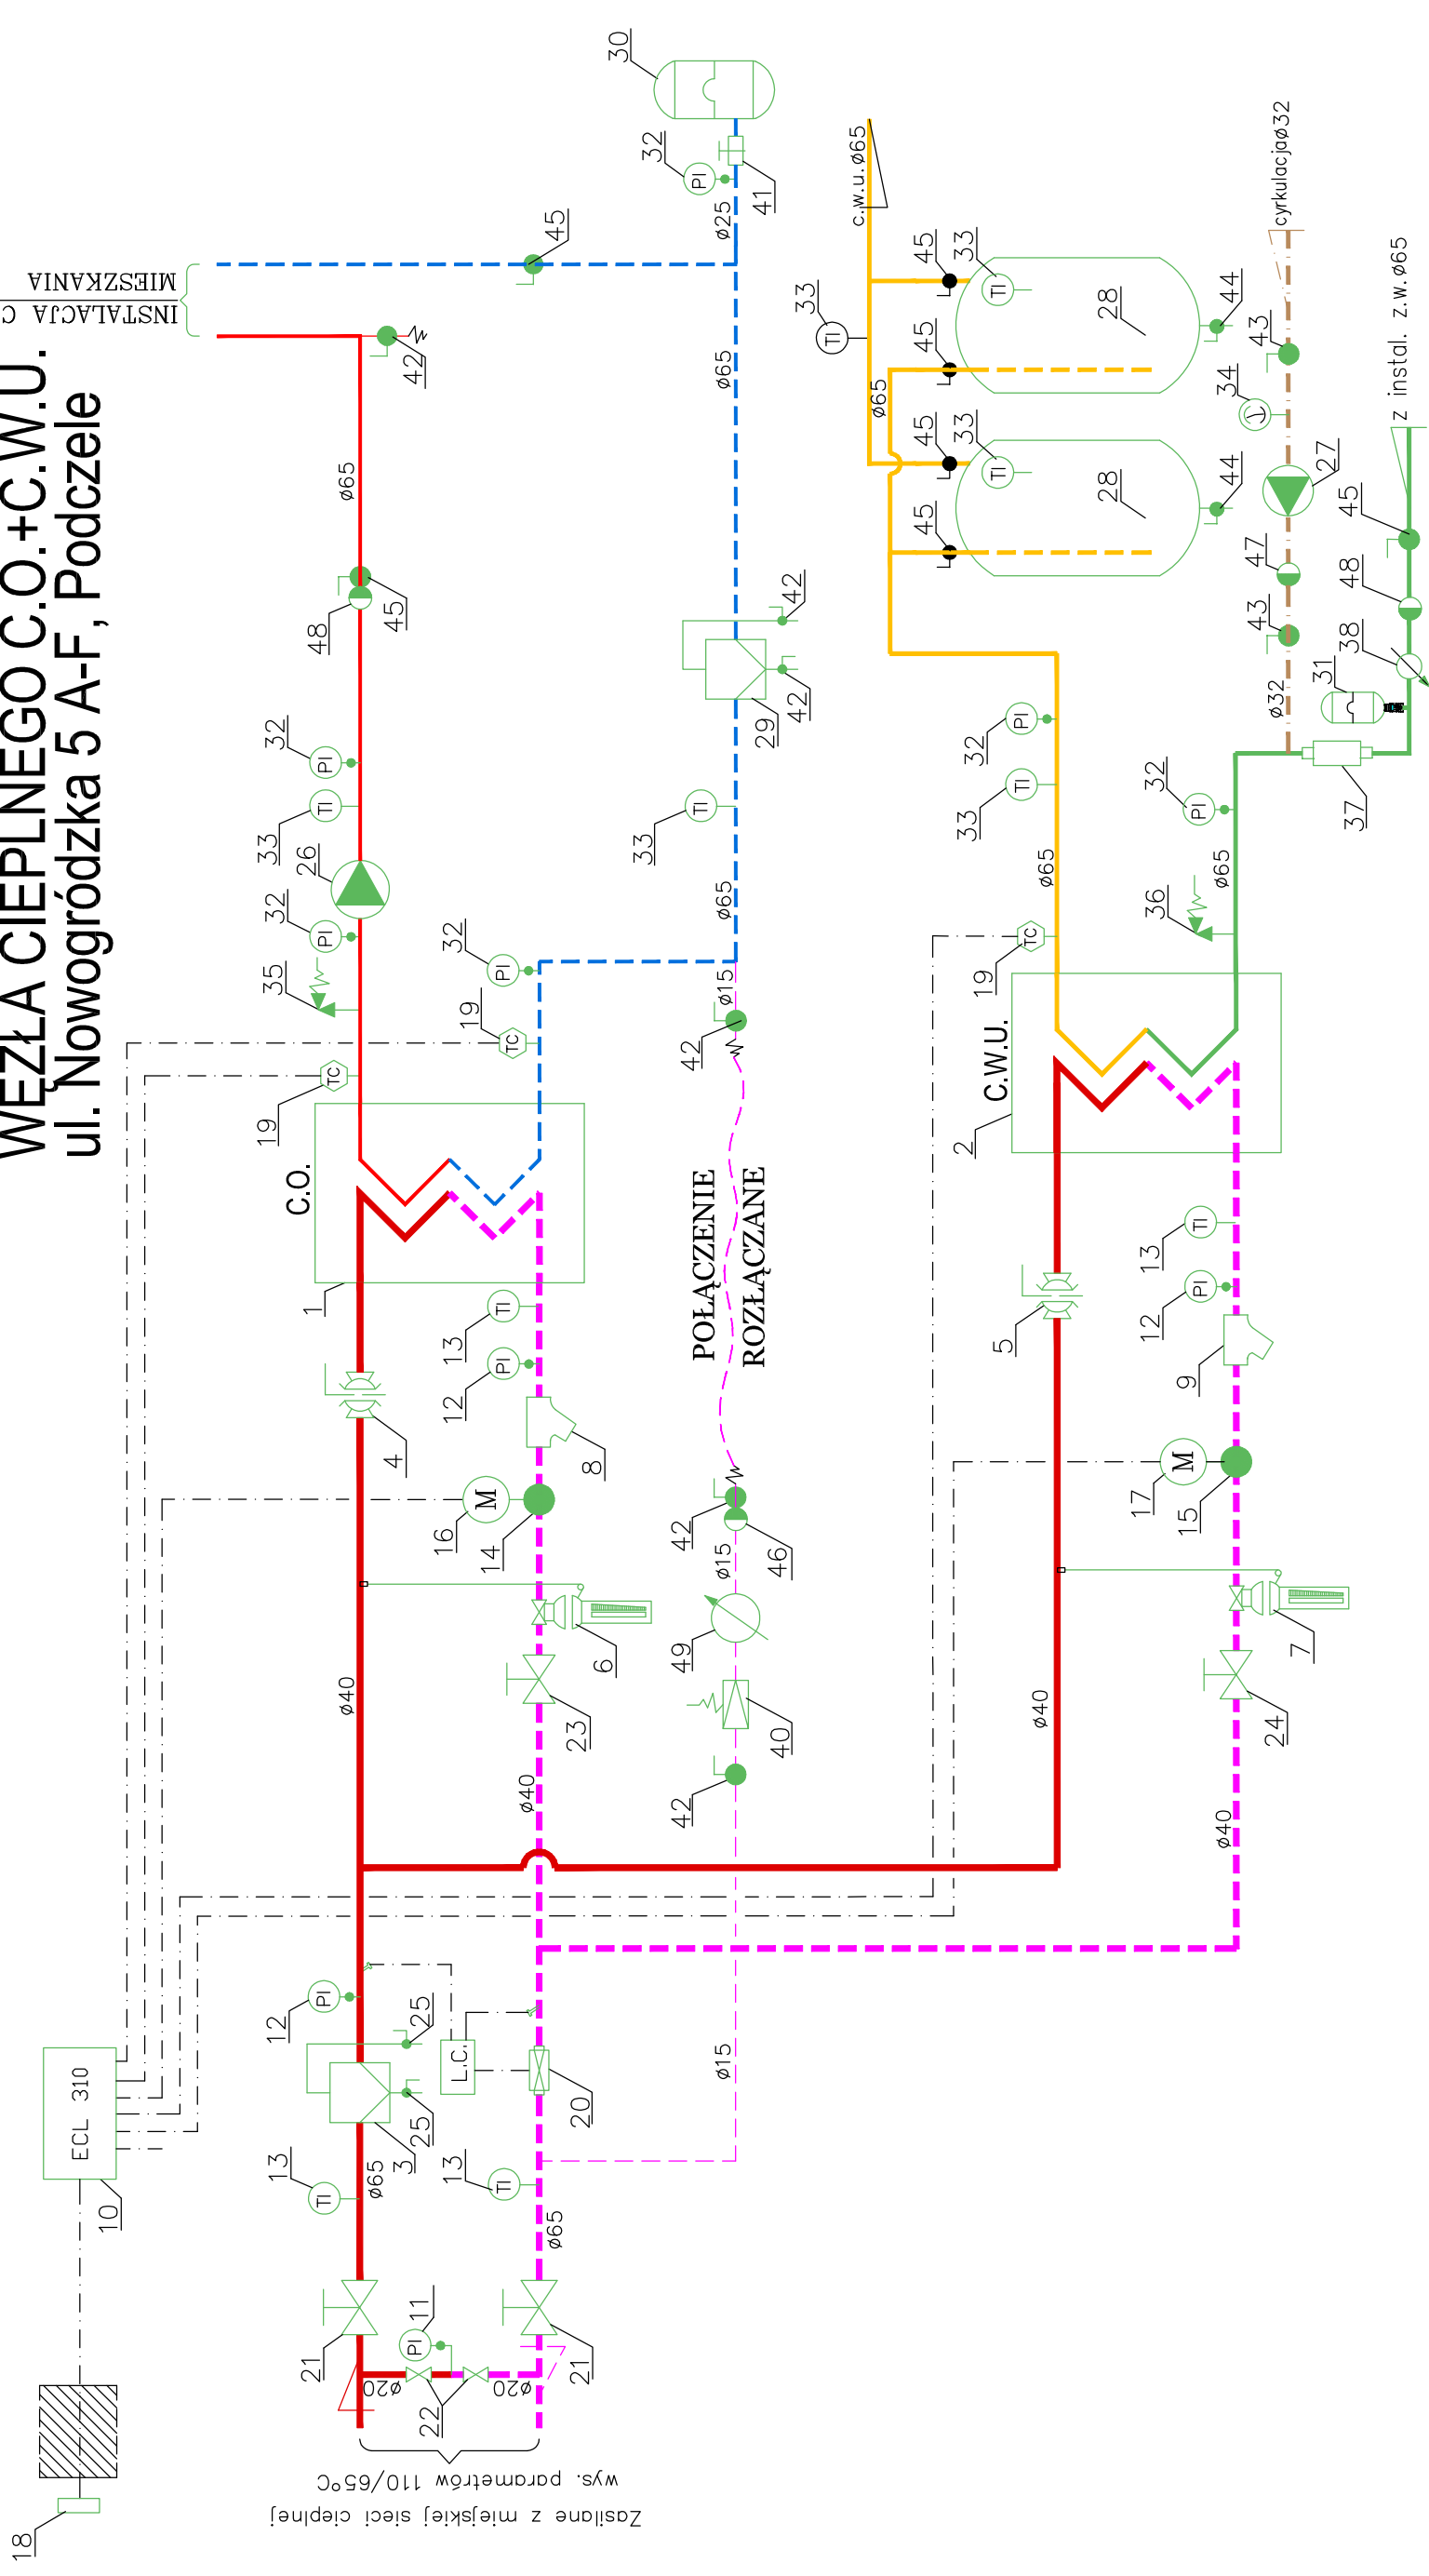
WĘZŁA CIEPLNEGO C.O.+C.W.U.
ul. Nowogródzka 5 A-F, Podczele

INSTALACJA C
MIESZKANIA

Zasilane z miejskiej sieci cieplnej
wys. parametrów 110/65°C

C.O.
C.W.U.
POŁĄCZENIE ROZŁĄCZANE

ECL 310
L.C.

c.w.u. ø65
cyrkulacja ø32
z instal. z.w. ø65

ø65 ø40 ø25 ø15 ø20 ø32

PI TI TC M

1 2 3 4 5 6 7 8 9 10 11 12 13 14 15 16 17 18 19 20 21 22 23 24 25 26 27 28 29 30 31 32 33 34 35 36 37 38 40 41 42 43 44 45 46 47 48 49